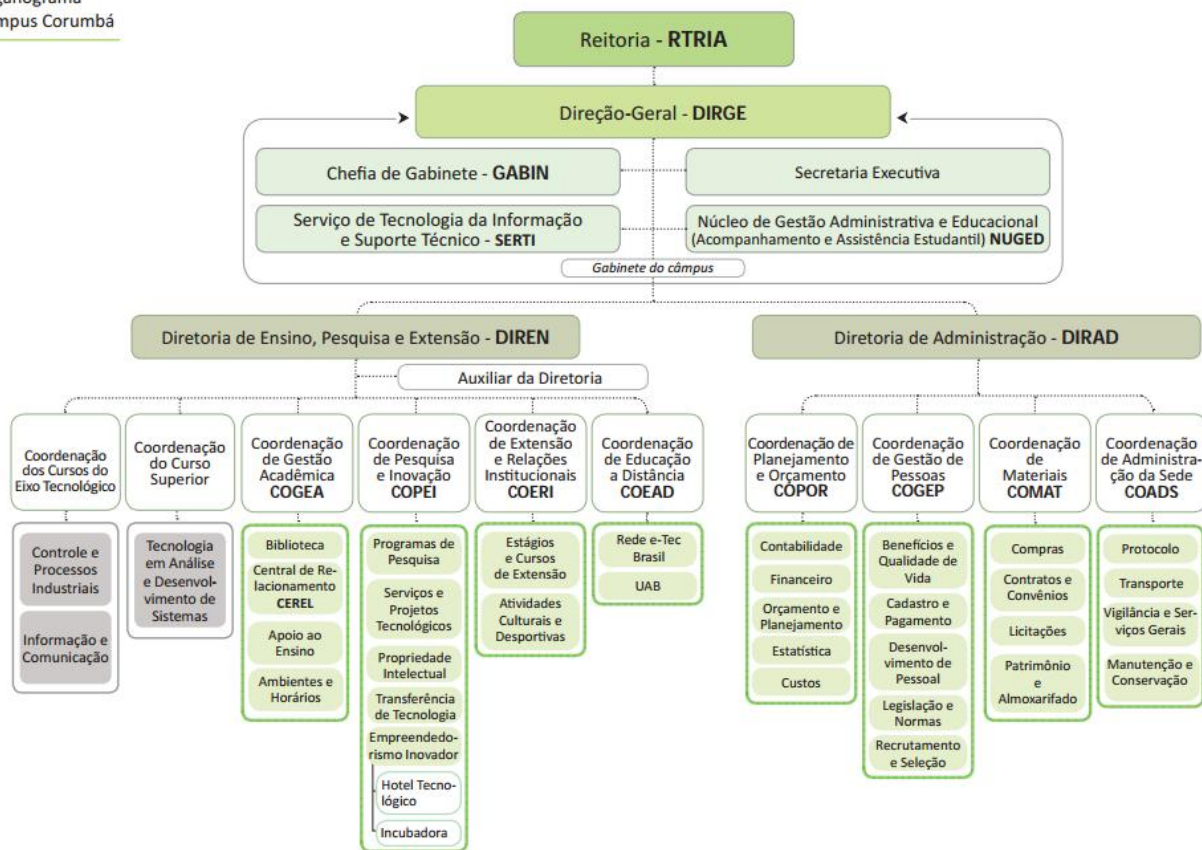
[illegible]ganograma
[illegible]mpus Corumbá

Reitoria - RTRIA

Direção-Geral - DIRGE

Chefia de Gabinete - GABIN

Secretaria Executiva

Serviço de Tecnologia da Informação e Suporte Técnico - SERTI

Núcleo de Gestão Administrativa e Educacional (Acompanhamento e Assistência Estudantil) NUGED

Gabinete do câmpus

Diretoria de Ensino, Pesquisa e Extensão - DIREN

Diretoria de Administração - DIRAD

Auxiliar da Diretoria

Coordenação dos Cursos do Eixo Tecnológico

Controle e Processos Industriais

Informação e Comunicação

Coordenação do Curso Superior

Tecnologia em Análise e Desenvolvimento de Sistemas

Coordenação de Gestão Acadêmica COGEA

Biblioteca

Central de Relacionamento CEREL

Apoio ao Ensino

Ambientes e Horários

Coordenação de Pesquisa e Inovação COPEI

Programas de Pesquisa

Serviços e Projetos Tecnológicos

Propriedade Intelectual

Transferência de Tecnologia

Empreendedorismo Inovador

Hotel Tecnológico

Incubadora

Coordenação de Extensão e Relações Institucionais COERI

Estágios e Cursos de Extensão

Atividades Culturais e Desportivas

Coordenação de Educação a Distância COEAD

Rede e-Tec Brasil

UAB

Coordenação de Planejamento e Orçamento COPOR

Contabilidade

Financeiro

Orçamento e Planejamento

Estatística

Custos

Coordenação de Gestão de Pessoas COGEP

Benefícios e Qualidade de Vida

Cadastro e Pagamento

Desenvolvimento de Pessoal

Legislação e Normas

Recrutamento e Seleção

Coordenação de Materiais COMAT

Compras

Contratos e Convênios

Licitações

Patrimônio e Almoxarifado

Coordenação de Administração da Sede COADS

Protocolo

Transporte

Vigilância e Serviços Gerais

Manutenção e Conservação